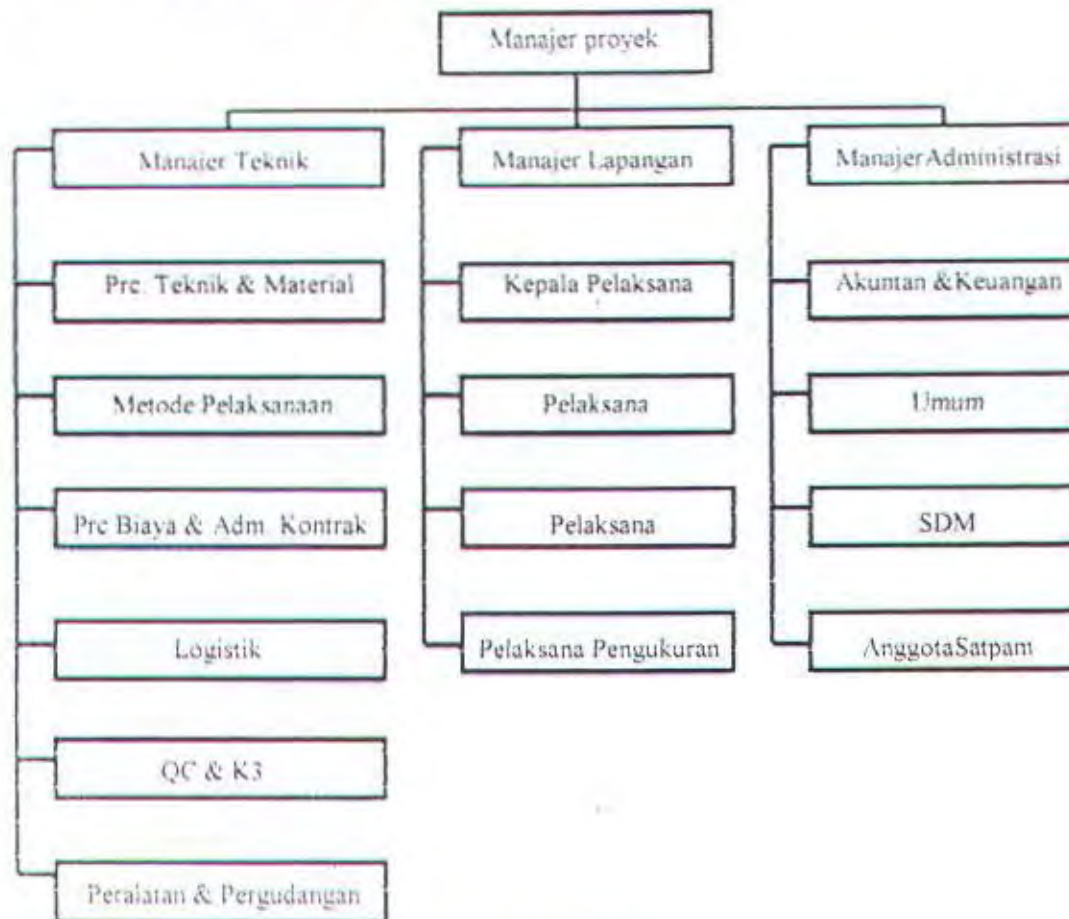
Manajer proyek

Manajer Teknik

Pre. Teknik & Material

Metode Pelaksanaan

Pre Biaya & Adm. Kontrak

Logistik

QC & K3

Peralatan & Pergudangan

Manajer Lapangan

Kepala Pelaksana

Pelaksana

Pelaksana

Pelaksana Pengukuran

ManajerAdministrasi

Akuntan &Keuangan

Umum

SDM

AnggotaSatpam